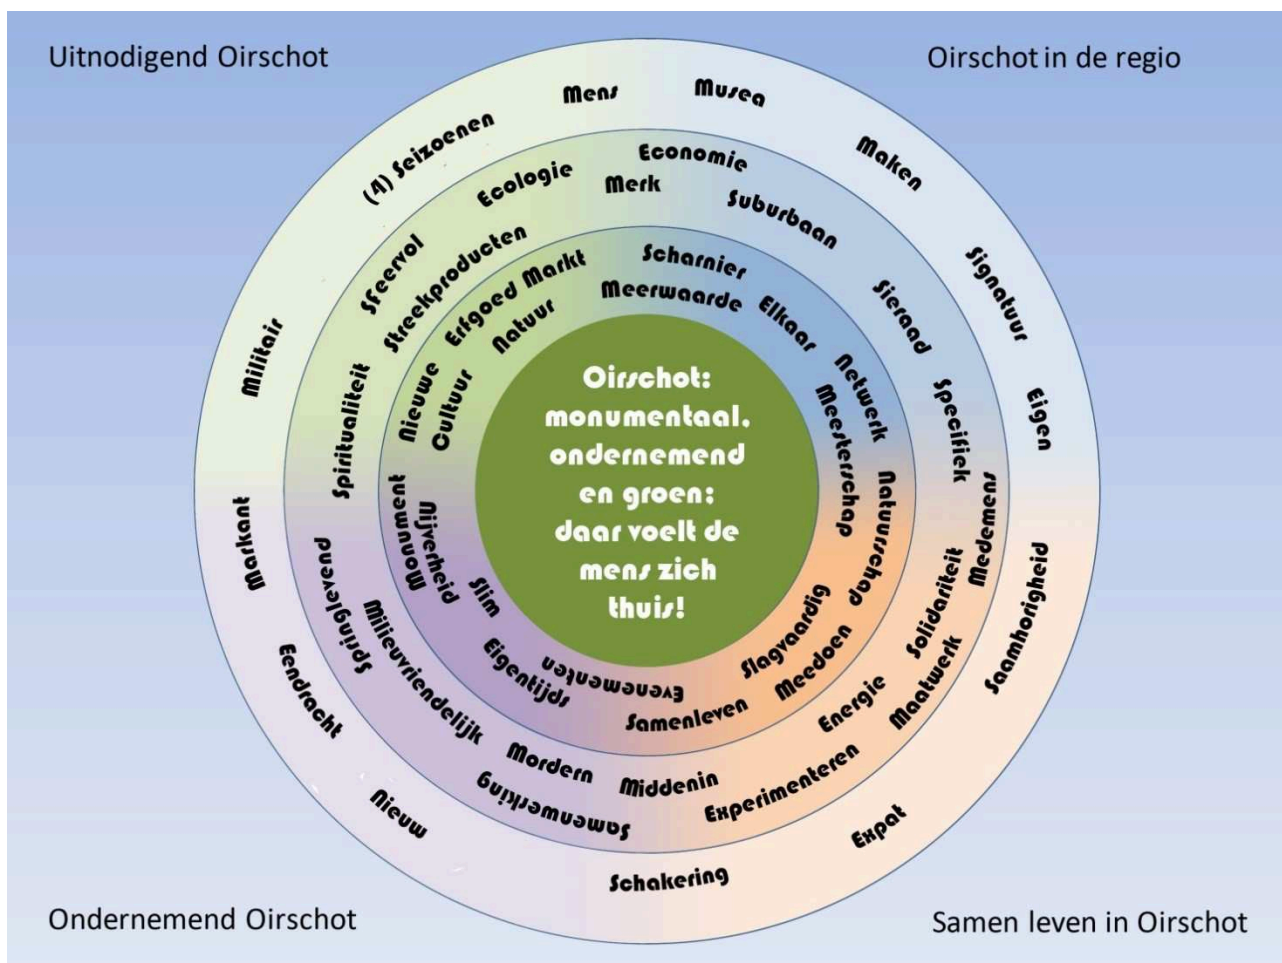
Uitnodigend Oirschot

Oirschot in de regio

Mens
Musea
Maken
Signatuur
Eigen
Saamhorigheid
Expat
Schakering
Nieuw
Eendracht
Markant
Militair
(A) Seizoenen

Economie
Merk
Suburbaan
Sieraad
Specifiek
Medemens
Solidariteit
Maatwerk
Energie
Experimenteren
Middenin
Mordern
Samenwerking
Milieuvriendelijk
Springlevend
Spiritualiteit
Sfeervol
Streekproducten
Ecologie

Scharnier
Meerwaarde
Elkaar
Netwerk
Meesterschap
Natuurschap
Slagvaardig
Meedoen
Samenleven
Evenementen
Eigentijds
Slim
Nijverheid
Monument
Nieuwe Cultuur
Natuur
Erfgoed Markt

Oirschot: monumentaal, ondernemend en groen: daar voelt de mens zich thuis!

Ondernemend Oirschot

Samen leven in Oirschot